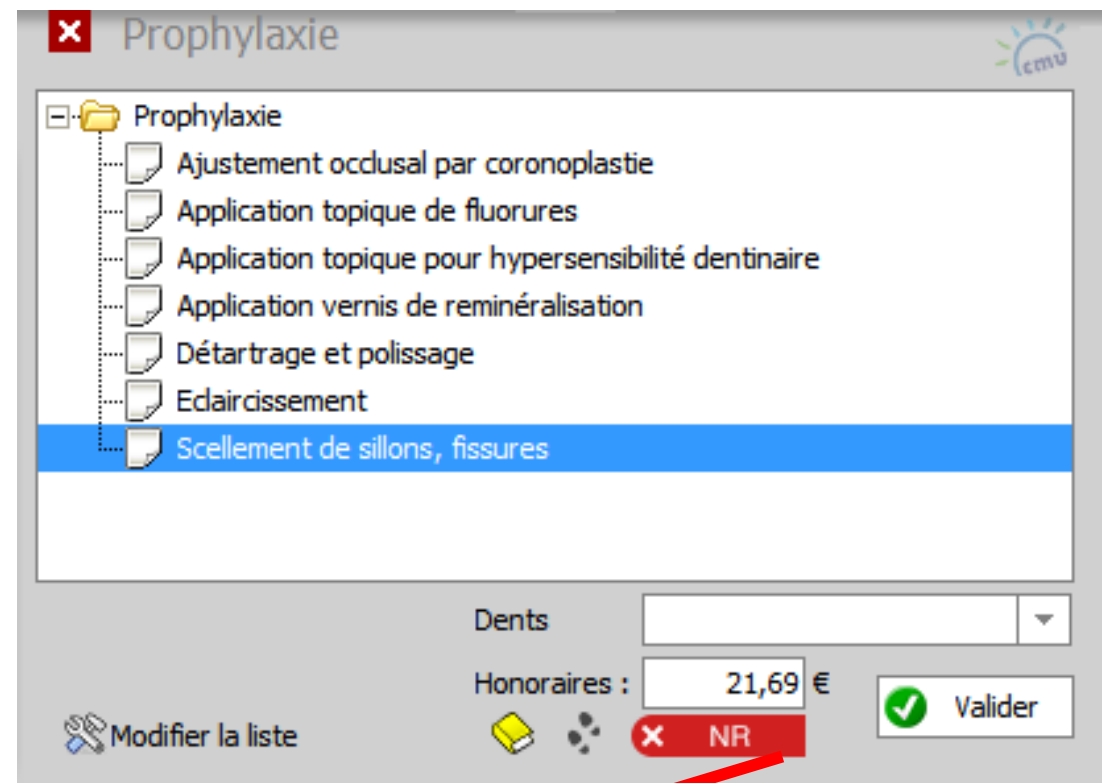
Prophylaxie

cmu

Prophylaxie
Ajustement occlusal par coronoplastie
Application topique de fluorures
Application topique pour hypersensibilité dentinaire
Application vernis de reminéralisation
Détartrage et polissage
Eclaircissement
Scellement de sillons, fissures

Dents
Honoraires : 21,69 €
Valider
Modifier la liste
NR